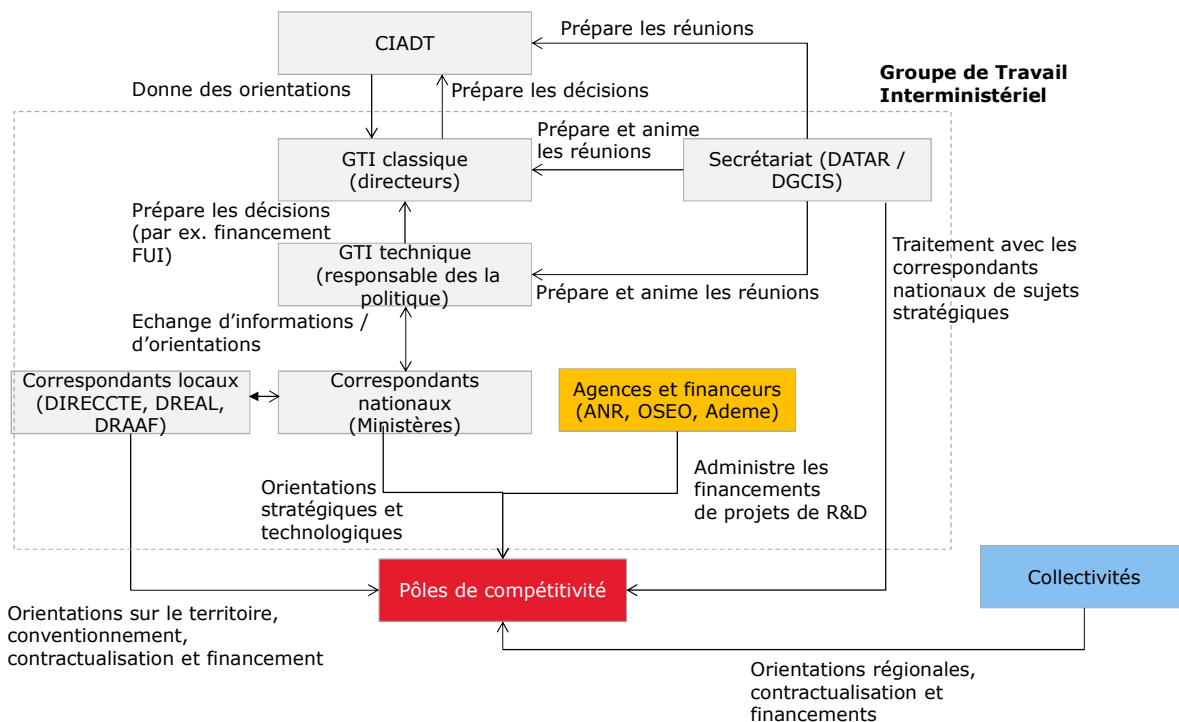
CIADT

Prépare les réunions

Donne des orientations

Prépare les décisions

Groupe de Travail Interministériel

Prépare et anime les réunions

GTI classique (directeurs)

Secrétariat (DATAR / DGCIS)

Prépare les décisions (par ex. financement FUI)

GTI technique (responsable des la politique)

Traitement avec les correspondants nationaux de sujets stratégiques

Prépare et anime les réunions

Echange d'informations / d'orientations

Correspondants locaux (DIRECCTE, DREAL, DRAAF)

Correspondants nationaux (Ministères)

Agences et financeurs (ANR, OSEO, Ademe)

Administre les financements de projets de R&D

Orientations stratégiques et technologiques

Pôles de compétitivité

Collectivités

Orientations sur le territoire, conventionnement, contractualisation et financement

Orientations régionales, contractualisation et financements